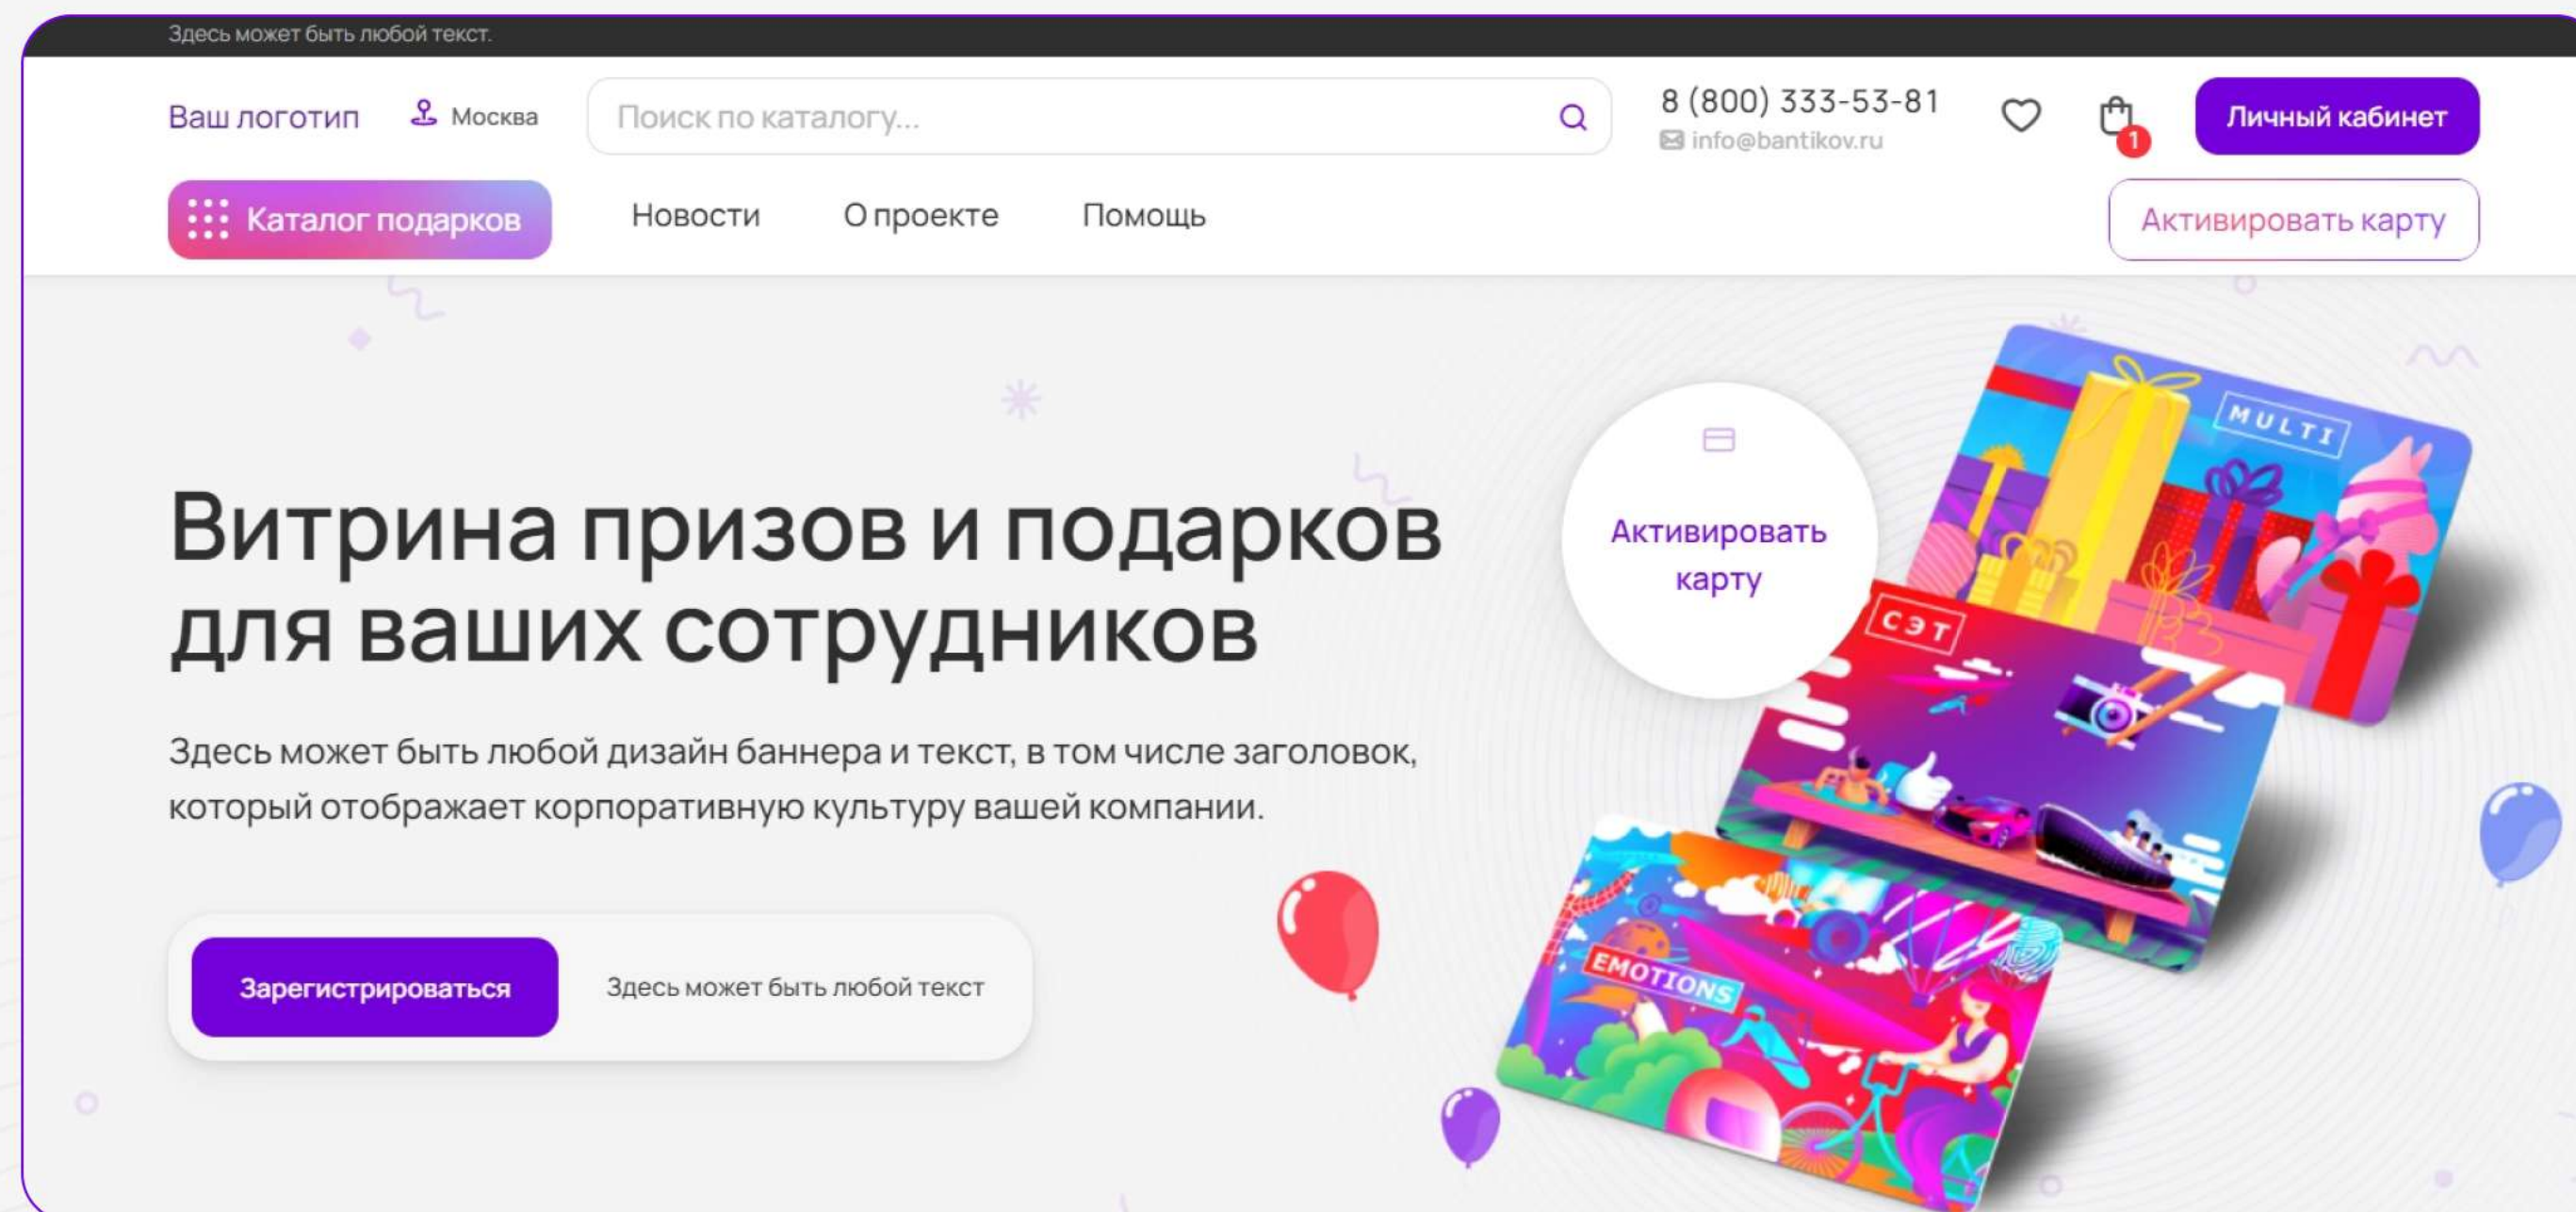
Здесь может быть любой текст.

Ваш логотип Москва Поиск по каталогу... 8 (800) 333-53-81 info@bantikov.ru 1 Личный кабинет

Каталог подарков Новости О проекте Помощь Активировать карту

Витрина призов и подарков для ваших сотрудников

Здесь может быть любой дизайн баннера и текст, в том числе заголовок, который отображает корпоративную культуру вашей компании.

Зарегистрироваться Здесь может быть любой текст

Активировать карту

MULTI

СЭТ

EMOTIONS